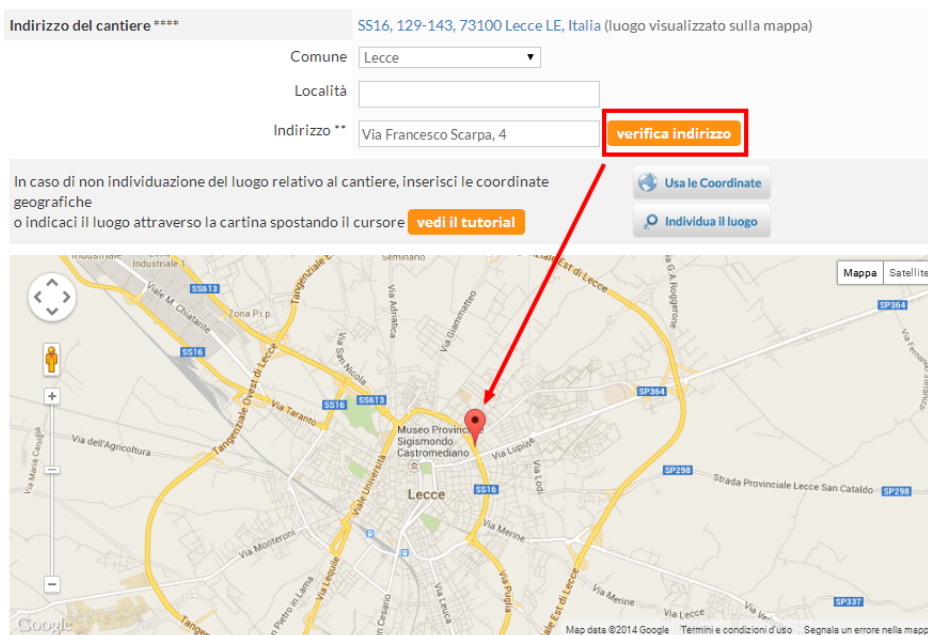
Indirizzo del cantiere ****
SS16, 129-143, 73100 Lecce LE, Italia (luogo visualizzato sulla mappa)

Comune Lecce
Località
Indirizzo ** Via Francesco Scarpa, 4
verifica indirizzo

In caso di non individuazione del luogo relativo al cantiere, inserisci le coordinate geografiche
o indicaci il luogo attraverso la cartina spostando il cursore vedi il tutorial

Usa le Coordinate
Individua il luogo

Mappa
Satellite

Industriale
Industriale 1
SS613
Viale M. Chiatante
Zona Pi.p.
Tangenziale Ovest di Lecce
Tangenziale Est di Lecce
Seminario
Via Adriatica
Via Giammatteo
Via G. A. Ruggerone
SP364
SS16
Via San Nicola
Via Taranto
SS16
SS613
SP364
Via dell'Agricoltura
Via Maria Cavallo
Museo Provinciale Sigismondo Castromediano
Via Lupiae
Via Lodi
SP298
Strada Provinciale Lecce San Cataldo
SP298
Viale Universita
Lecce
SS16
Via Merine
Via Monteroni
Via Leuca
Via Pietro Lama
Via Cesario
Via Puglia
Via Merine
SP337
Google
Map data ©2014 Google
Termini e condizioni d'uso
Segnala un errore nella mappa